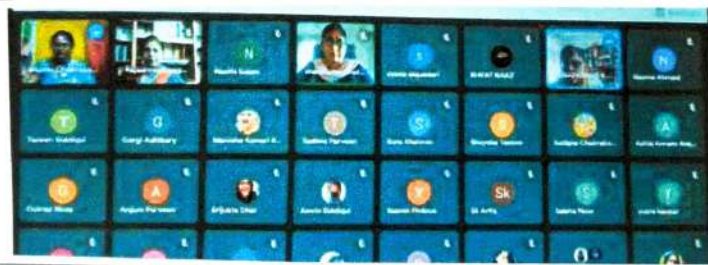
N
Nasrin Sultana

S
SHAKT NAAZ

N
Nasima Ahmed

T
Tasneem Siddiqui

G
Gargi Adhikary

Manisha Kumari

T
Sadhna Parveen

S
Sara Khatoon

S
Shaista Yasmin

Sadiqua Chakraborty

A
Ashita Kumari

G
Gulnaz Rizvi

A
Anjum Parveen

Arpita Dhar

Aasia Siddiqui

Y
Yasmin Firdous

Sk
Sk Arif

S
Sabina Noor

Y
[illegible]